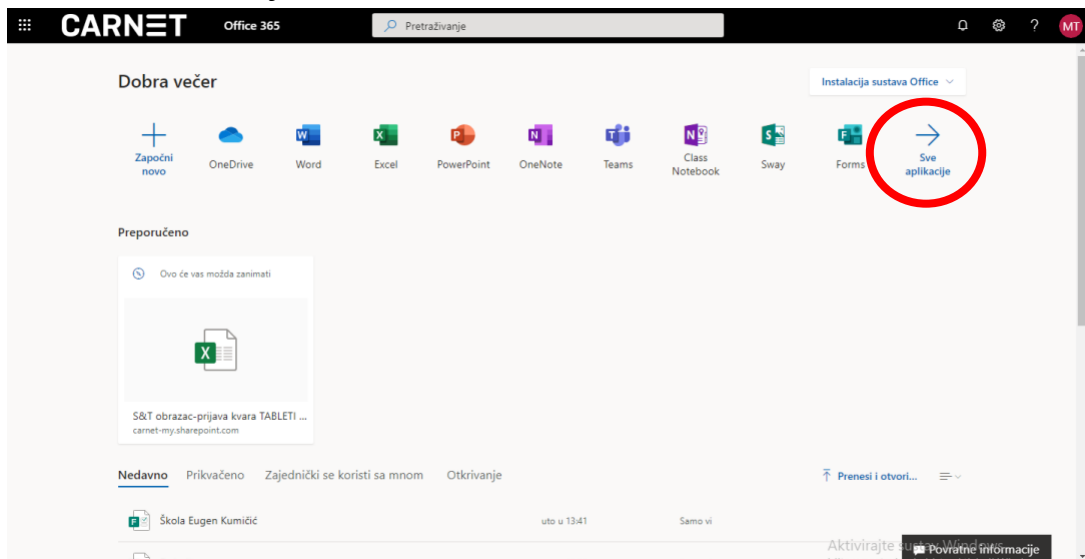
CARNET Office 365 Pretraživanje

MT

Dobra večer

Instalacija sustava Office

Započni novo

OneDrive

Word

Excel

PowerPoint

OneNote

Teams

Class Notebook

Sway

Forms

Sve aplikacije

Preporučeno

Ovo će vas možda zanimati

S&T obrazac-prijava kvara TABLETI ...
carnet-my.sharepoint.com

Nedavno Prikvačeno Zajednički se koristi sa mnom Otkrivanje

Prenesi i otvori...

Škola Eugen Kumičić uto u 13:41 Samo vi

Aktivirajte sustav Windows

Povratne informacije